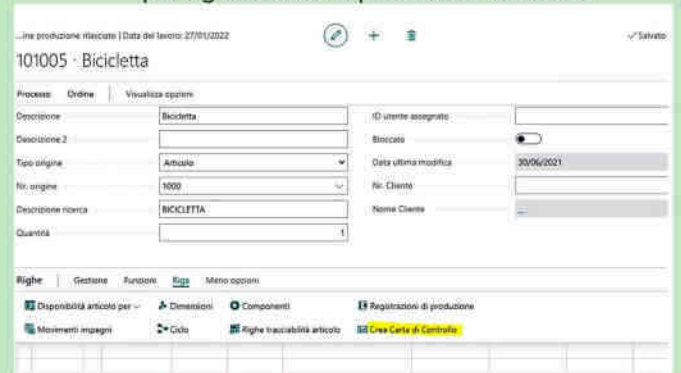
...ine produzione rilasciato | Data del lavoro: 27/01/2022

✓Salvato

101005 · Bicicletta

Processo Ordine Visualizza opzioni

| | | | |
|---|---|---|---|
| Descrizione | Bicicletta | ID utente assegnato | |
| Descrizione 2 | | Bloccato | |
| Tipo origine | Articolo | Data ultima modifica | 30/06/2021 |
| Nr. origine | 1000 | Nr. Cliente | |
| Descrizione ricerca | BICICLETTA | Nome Cliente | ... |
| Quantità | 1 | | |

Righe Gestione Funzioni Riga Meno opzioni

Disponibilità articolo per ∨ Dimensioni Componenti Registrazioni di produzione

Movimenti impegni Ciclo Righe tracciabilità articolo Crea Carta di Controllo